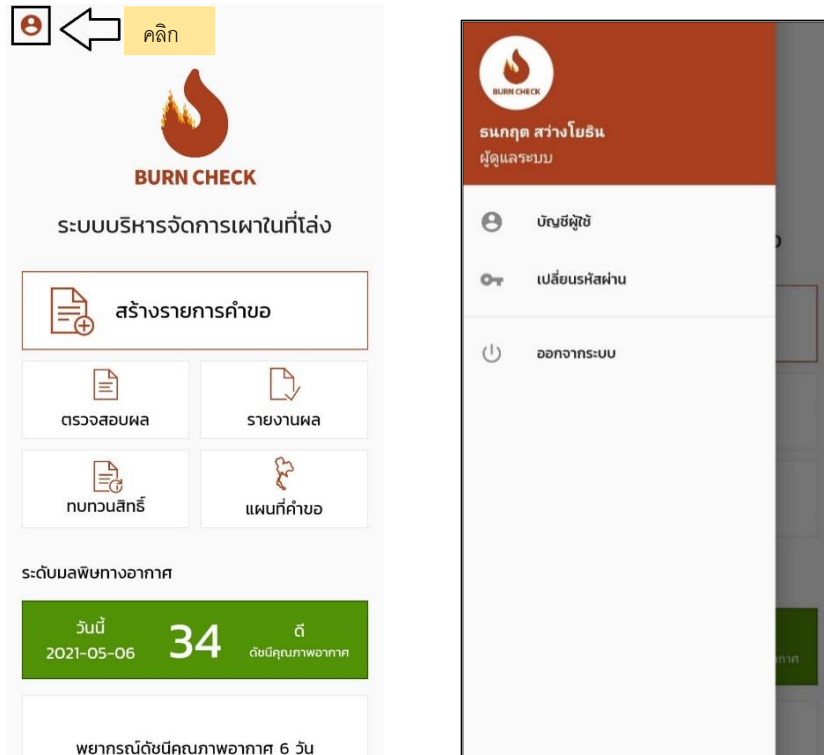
คลิก

BURN CHECK

ระบบบริหารจัดการเผาในที่โล่ง

สร้างรายการคำขอ

ตรวจสอบผล

รายงานผล

ทบทวนสิทธิ์

แผนที่คำขอ

ระดับมลพิษทางอากาศ

วันนี้
2021-05-06

34

ดี
ดัชนีคุณภาพอากาศ

พยากรณ์ดัชนีคุณภาพอากาศ 6 วัน

BURN CHECK

ธนกฤต สว่างโยธิน
ผู้ดูแลระบบ

บัญชีผู้ใช้

เปลี่ยนรหัสผ่าน

ออกจากระบบ